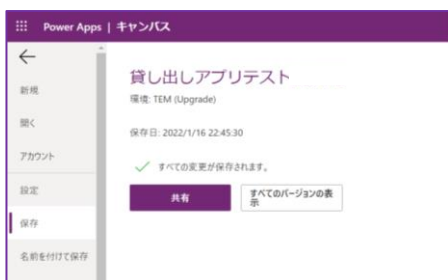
Power Apps | キャンバス

←

新規

開く

アカウント

設定

保存

名前を付けて保存

貸し出しアプリテスト

環境: TEM (Upgrade)

保存日: 2022/1/16 22:45:30

✓ すべての変更が保存されます。

共有

すべてのバージョンの表示